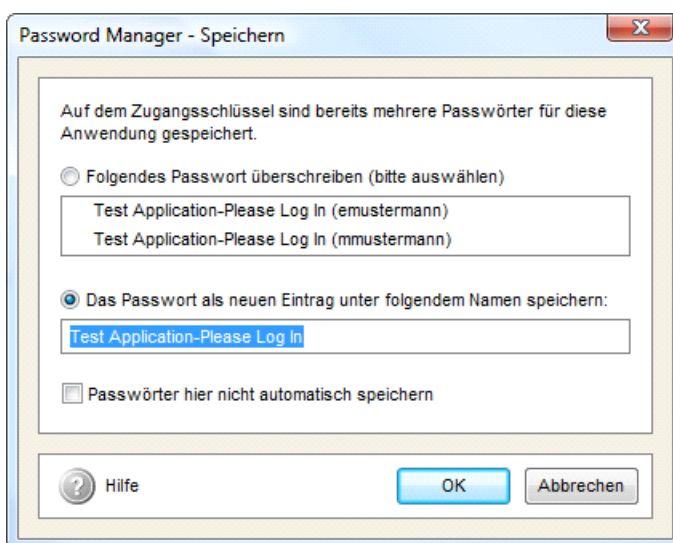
Password Manager - Speichern

Auf dem Zugangsschlüssel sind bereits mehrere Passwörter für diese Anwendung gespeichert.

Folgendes Passwort überschreiben (bitte auswählen)

Test Application-Please Log In (emustermann)
Test Application-Please Log In (mmustermann)

Das Passwort als neuen Eintrag unter folgendem Namen speichern:

Test Application-Please Log In

Passwörter hier nicht automatisch speichern

Hilfe

OK

Abbrechen